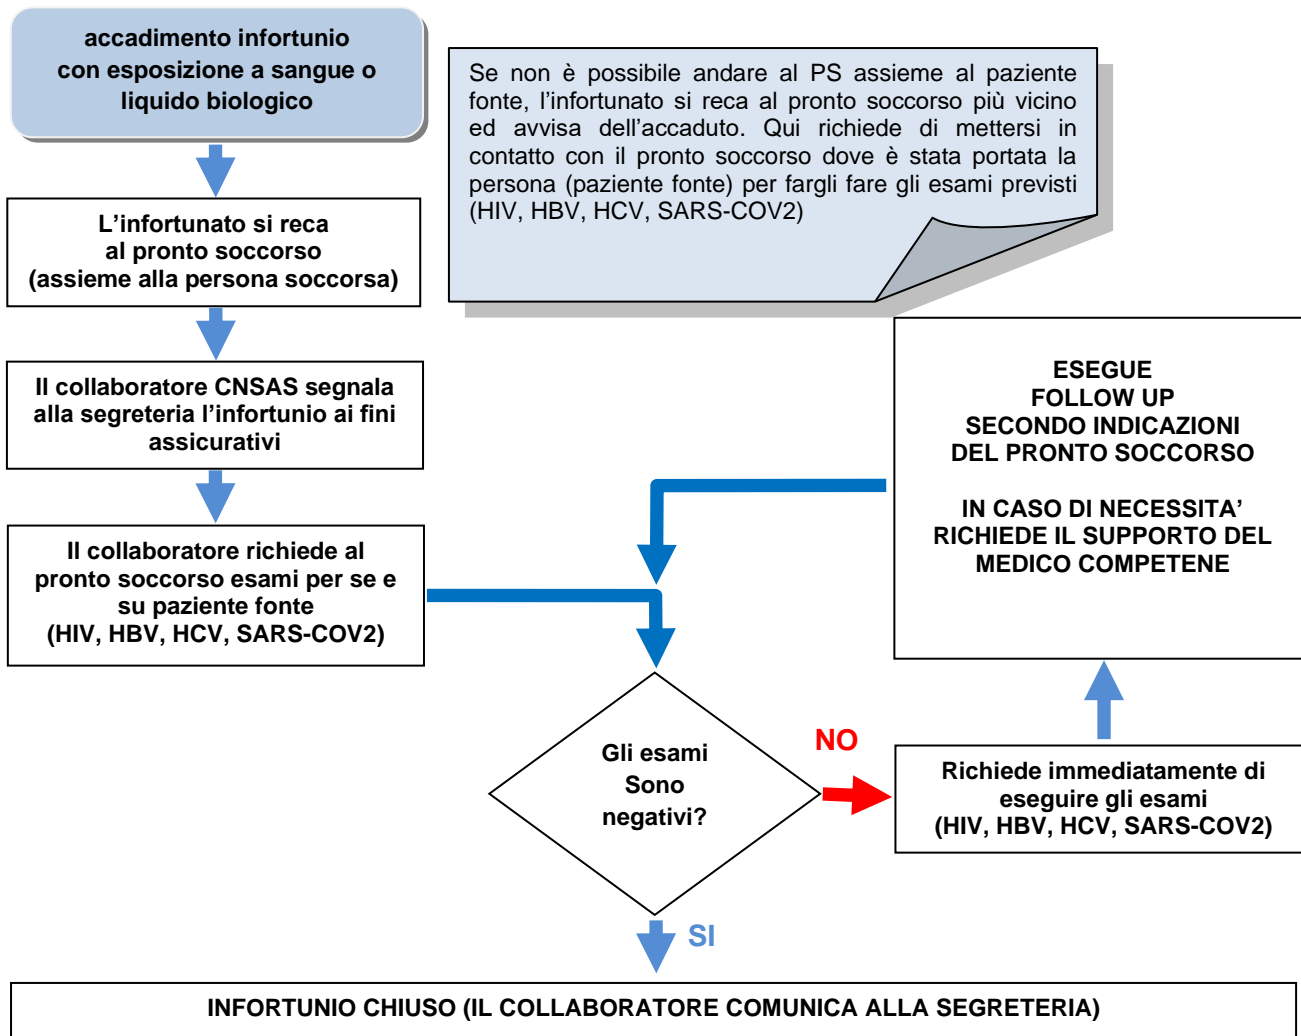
accadimento infortunio con esposizione a sangue o liquido biologico

Se non è possibile andare al PS assieme al paziente fonte, l'infortunato si reca al pronto soccorso più vicino ed avvisa dell'accaduto. Qui richiede di mettersi in contatto con il pronto soccorso dove è stata portata la persona (paziente fonte) per fargli fare gli esami previsti (HIV, HBV, HCV, SARS-COV2)

L'infortunato si reca al pronto soccorso (assieme alla persona soccorsa)

Il collaboratore CNSAS segnala alla segreteria l'infortunio ai fini assicurativi

Il collaboratore richiede al pronto soccorso esami per se e su paziente fonte (HIV, HBV, HCV, SARS-COV2)

ESEGUE FOLLOW UP SECONDO INDICAZIONI DEL PRONTO SOCCORSO

IN CASO DI NECESSITA' RICHIEDE IL SUPPORTO DEL MEDICO COMPETENE

Gli esami Sono negativi?

NO

Richiede immediatamente di eseguire gli esami (HIV, HBV, HCV, SARS-COV2)

SI

INFORTUNIO CHIUSO (IL COLLABORATORE COMUNICA ALLA SEGRETERIA)